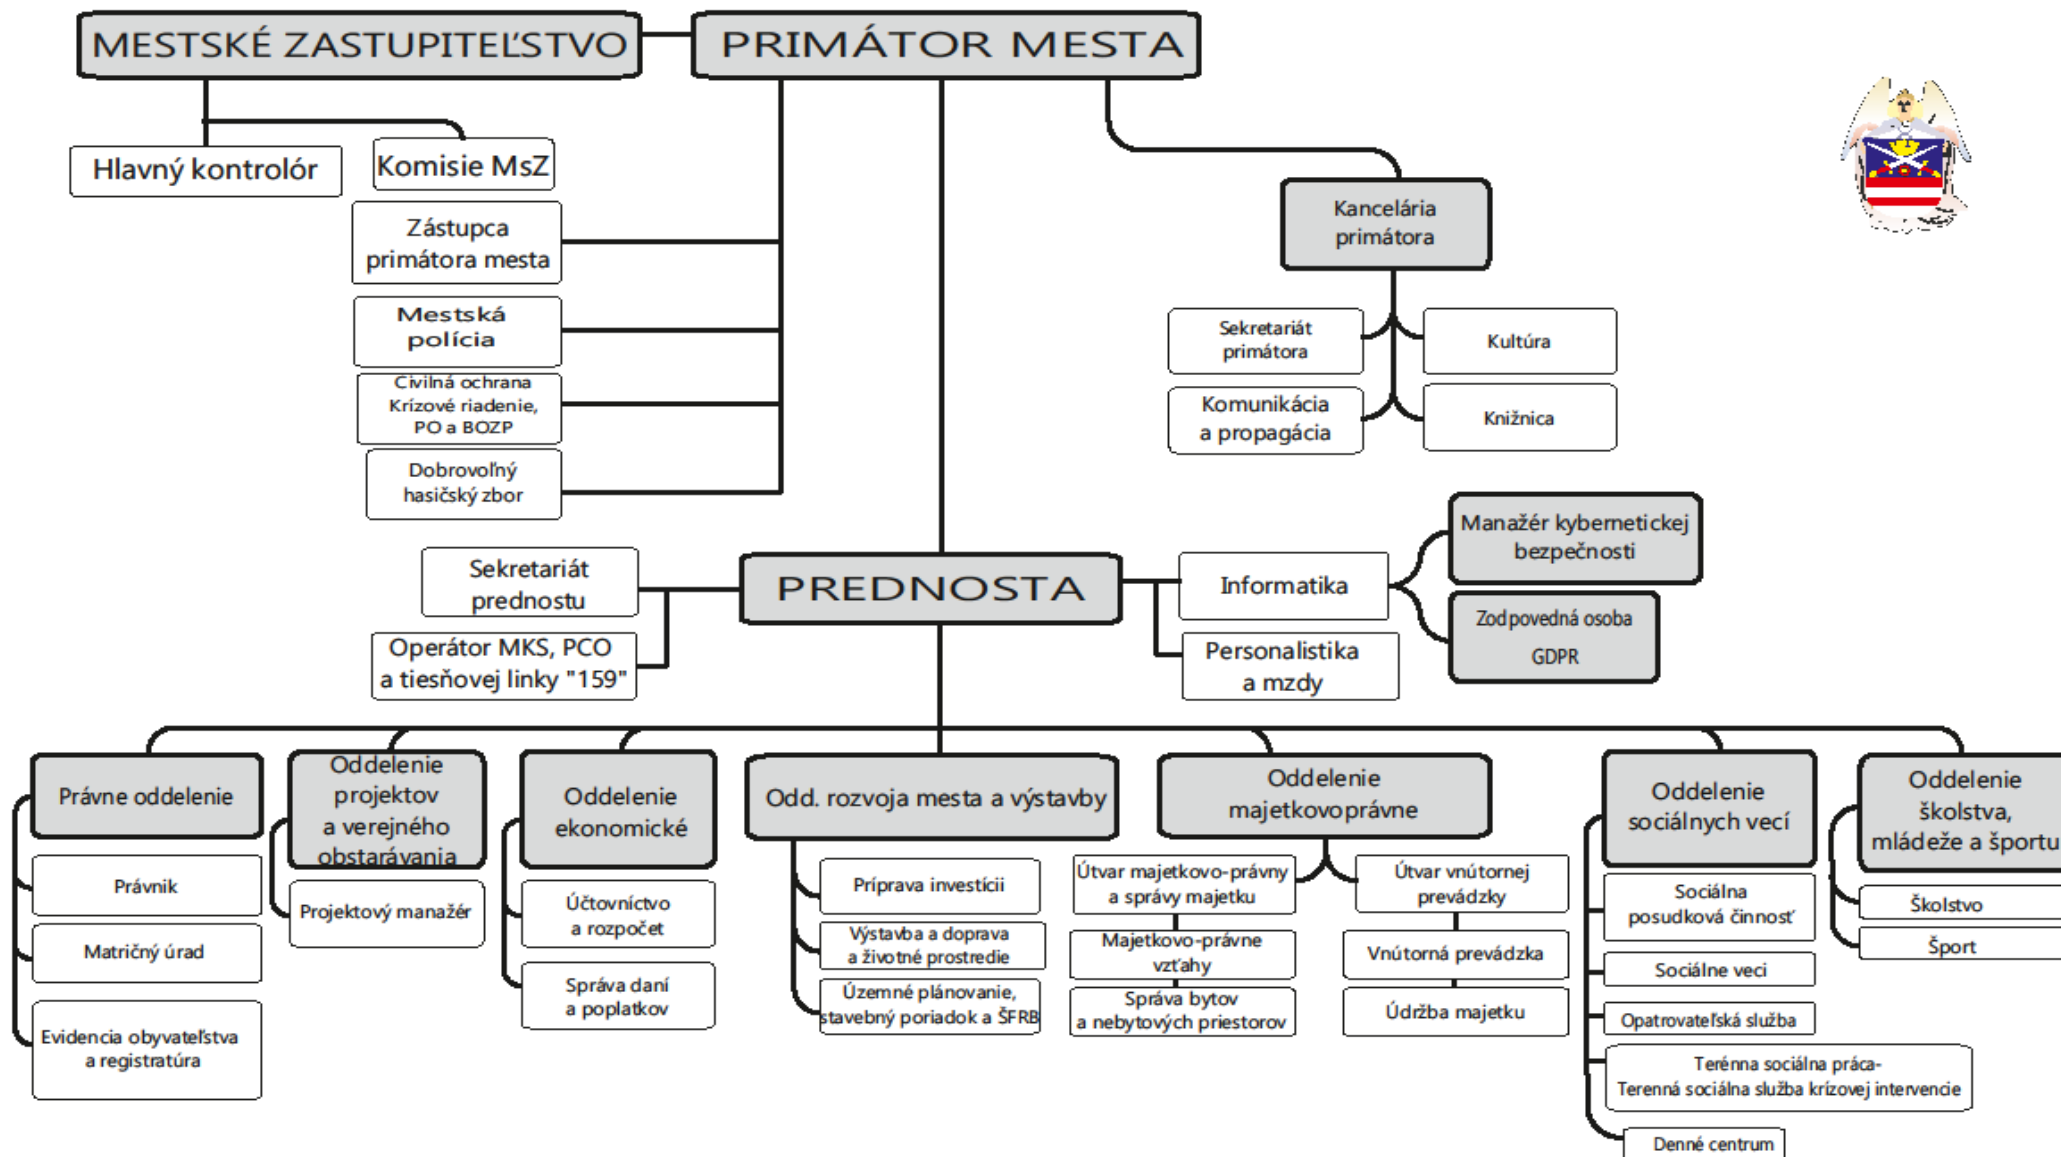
MESTSKÉ ZASTUPITEĽSTVO

PRIMÁTOR MESTA

Hlavný kontrolór

Komisie MsZ

Zástupca primátora mesta

Mestská polícia

Civilná ochrana Krízové riadenie, PO a BOZP

Dobrovoľný hasičský zbor

Kancelária primátora

Sekretariát primátora

Kultúra

Komunikácia a propagácia

Knižnica

Manažér kybernetickej bezpečnosti

Zodpovedná osoba GDPR

Sekretariát prednostu

PREDNOSTA

Informatika

Personalistika a mzdy

Operátor MKS, PCO a tiesňovej linky "159"

Právne oddelenie

Právnik

Matričný úrad

Evidencia obyvateľstva a registratúra

Oddelenie projektov a verejného obstarávania

Projektový manažér

Oddelenie ekonomické

Účtovníctvo a rozpočet

Správa daní a poplatkov

Odd. rozvoja mesta a výstavby

Príprava investícii

Výstavba a doprava a životné prostredie

Územné plánovanie, stavebný poriadok a ŠFRB

Oddelenie majetkovoprávne

Útvar majetkovo-právny a správy majetku

Majetkovo-právne vzťahy

Správa bytov a nebytových priestorov

Útvar vnútornej prevádzky

Vnútorná prevádzka

Údržba majetku

Oddelenie sociálnych vecí

Sociálna posudková činnosť

Sociálne veci

Opatrovateľská služba

Terénna sociálna práca-
Terenná sociálna služba krízovej intervencie

Denné centrum

Oddelenie školstva, mládeže a športu

Školstvo

Šport